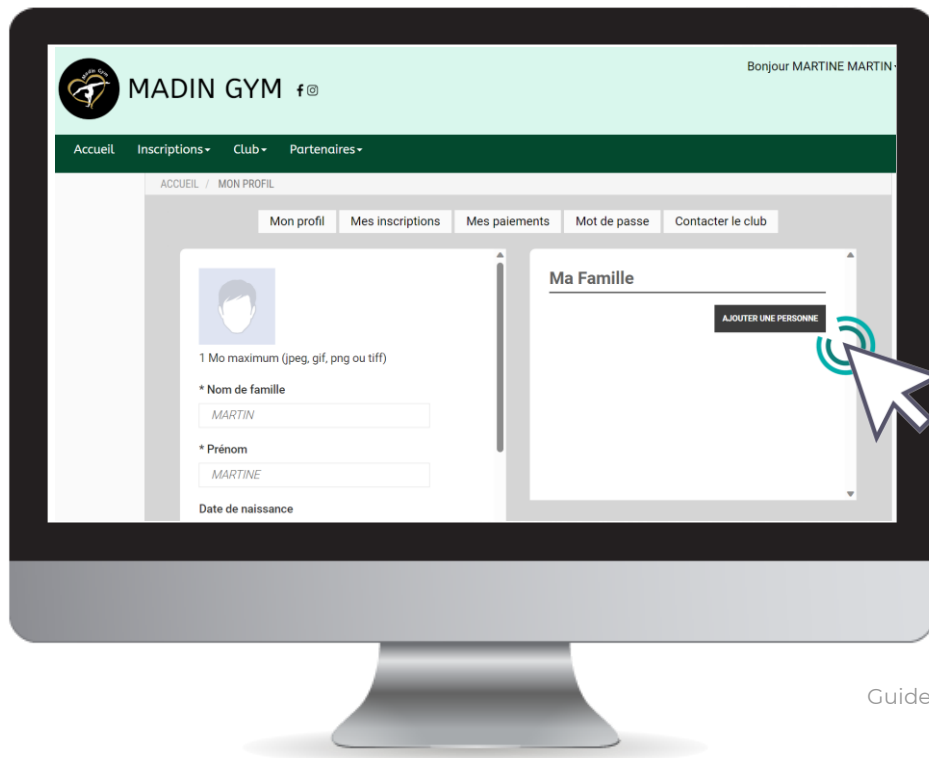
Madin Gym

MADIN GYM

Bonjour MARTINE MARTIN

Accueil Inscriptions Club Partenaires

ACCUEIL / MON PROFIL

Mon profil Mes inscriptions Mes paiements Mot de passe Contacter le club

1 Mo maximum (jpeg, gif, png ou tiff)

* Nom de famille

MARTIN

* Prénom

MARTINE

Date de naissance

Ma Famille

AJOUTER UNE PERSONNE

Guide